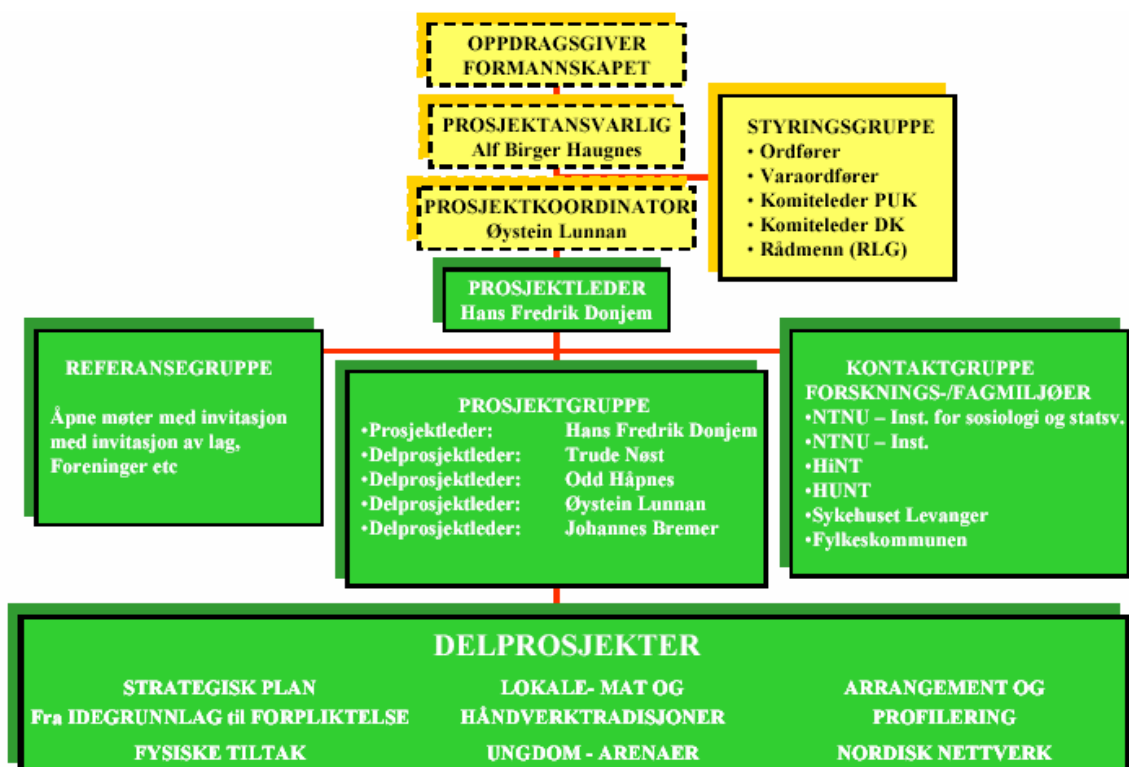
OPPDRAGSGIVER
FORMANNSKAPET

PROSJEKTANSVARLIG
Alf Birger Haugnes

STYRINGSGRUPPE
• Ordfører
• Varaordfører
• Komiteleder PUK
• Komiteleder DK
• Rådmenn (RLG)

PROSJEKTKOORDINATOR
Øystein Lunnan

PROSJEKTLEDER
Hans Fredrik Donjem

REFERANSEGRUPPE

Åpne møter med invitasjon med invitasjon av lag, Foreninger etc

PROSJEKTGRUPPE

| •Prosjektleder: | Hans Fredrik Donjem |
|---|---|
| •Delprosjektleder: | Trude Nøst |
| •Delprosjektleder: | Odd Håpnes |
| •Delprosjektleder: | Øystein Lunnan |
| •Delprosjektleder: | Johannes Bremer |

KONTAKTGRUPPE
FORSKNINGS-/FAGMILJØER
•NTNU – Inst. for sosiologi og statsv.
•NTNU – Inst.
•HiNT
•HUNT
•Sykehuset Levanger
•Fylkeskommunen

DELPROSJEKTER

STRATEGISK PLAN
Fra IDEGRUNNLAG til FORPLIKTELSE

LOKALE- MAT OG
HÅNDVERKTRADISJONER

ARRANGEMENT OG
PROFILERING

FYSISKE TILTAK

UNGDOM - ARENAER

NORDISK NETTVERK